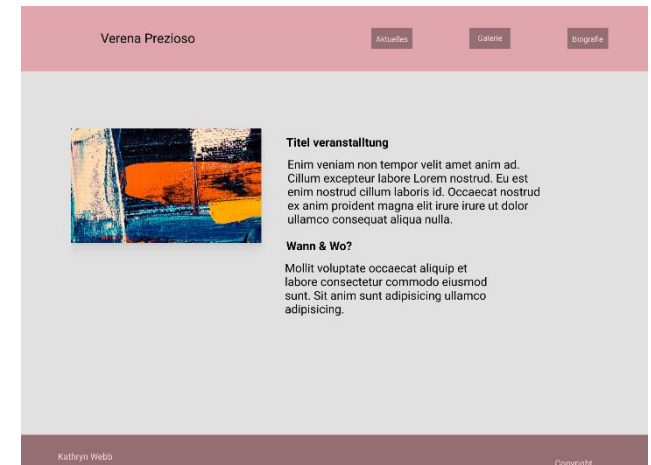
Verena Prezioso

Aktuelles

Galerie

Biografie

Titel veranstalltung

Enim veniam non tempor velit amet anim ad. Cillum excepteur labore Lorem nostrud. Eu est enim nostrud cillum laboris id. Occaecat nostrud ex anim proident magna elit irure irure ut dolor ullamco consequat aliqua nulla.

Wann & Wo?

Mollit voluptate occaecat aliquip et labore consectetur commodo eiusmod sunt. Sit anim sunt adipisicing ullamco adipisicing.

Kathryn Webb

Copyright